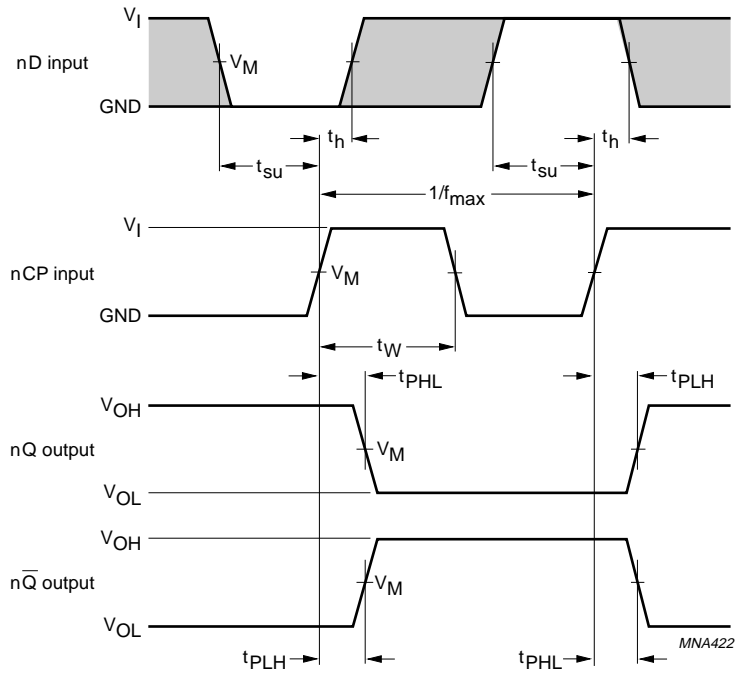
$V_I$
nD input
$V_M$
GND
$t_h$
$t_h$
$t_{su}$
$t_{su}$
$1/f_{max}$
$V_I$
nCP input
$V_M$
GND
$t_W$
$t_{PHL}$
$t_{PLH}$
$V_{OH}$
nQ output
$V_M$
$V_{OL}$
$V_{OH}$
$n\overline{Q}$ output
$V_M$
$V_{OL}$
MNA422
$t_{PLH}$
$t_{PHL}$